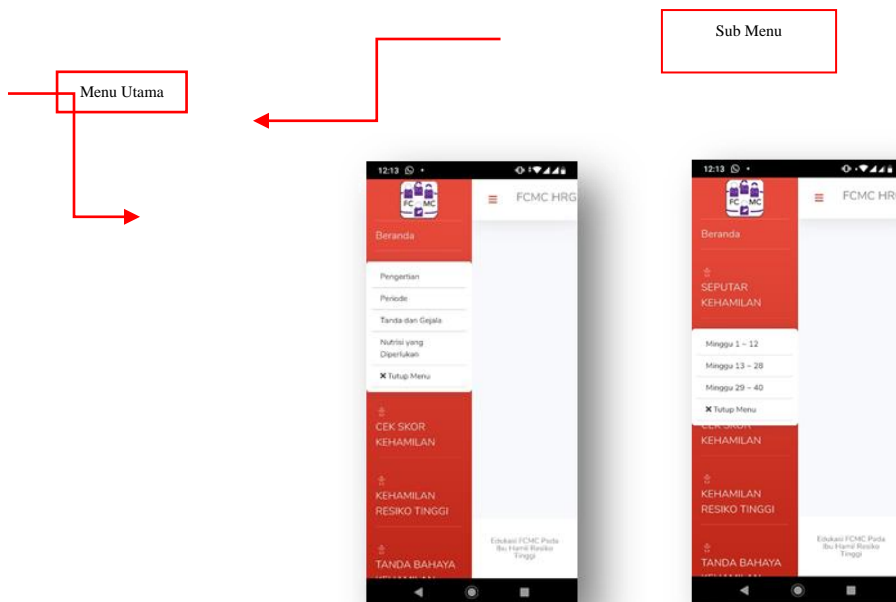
Sub Menu

Menu Utama

12:13

FC MC

FCMC HRG

Beranda

Pengertian

Periode

Tanda dan Gejala

Nutrisi yang Diperlukan

✕ Tutup Menu

CEK SKOR KEHAMILAN

KEHAMILAN RESIKO TINGGI

TANDA BAHAYA

Edukasi FCMC Pada Ibu Hamil Resiko Tinggi

12:13

FC MC

FCMC HRG

Beranda

SEPUTAR KEHAMILAN

Minggu 1 – 12

Minggu 13 – 28

Minggu 29 – 40

✕ Tutup Menu

KEHAMILAN

KEHAMILAN RESIKO TINGGI

TANDA BAHAYA

Edukasi FCMC Pada Ibu Hamil Resiko Tinggi